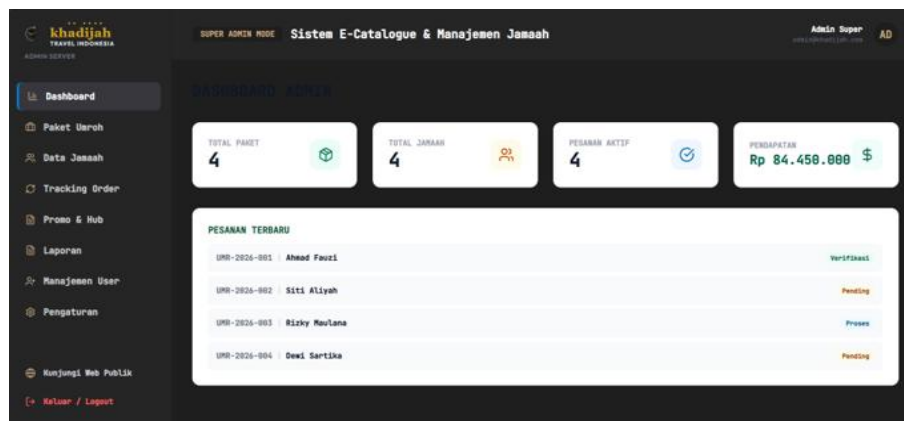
khadijah
TRAVEL INDONESIA
ADMIN SERVER

Dashboard
Paket Umroh
Data Jamaah
Tracking Order
Promo & Hub
Laporan
Manajemen User
Pengaturan

Kunjungi Web Publik
Keluar / Logout

SUPER ADMIN MODE Sistem E-Catalogue & Manajemen Jamaah

Admin Super
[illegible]
AD

DASHBOARD ADMIN

TOTAL PAKET
4

TOTAL JAMAAH
4

PESANAN AKTIF
4

PENDAPATAN
Rp 84.450.000 $

PESANAN TERBARU

| | | |
|---|---|---|
| UMR-2026-001 | Ahmad Fauzi | Verifikasi |
| UMR-2026-002 | Siti Aliyah | Pending |
| UMR-2026-003 | Rizky Maulana | Proses |
| UMR-2026-004 | Dewi Sartika | Pending |